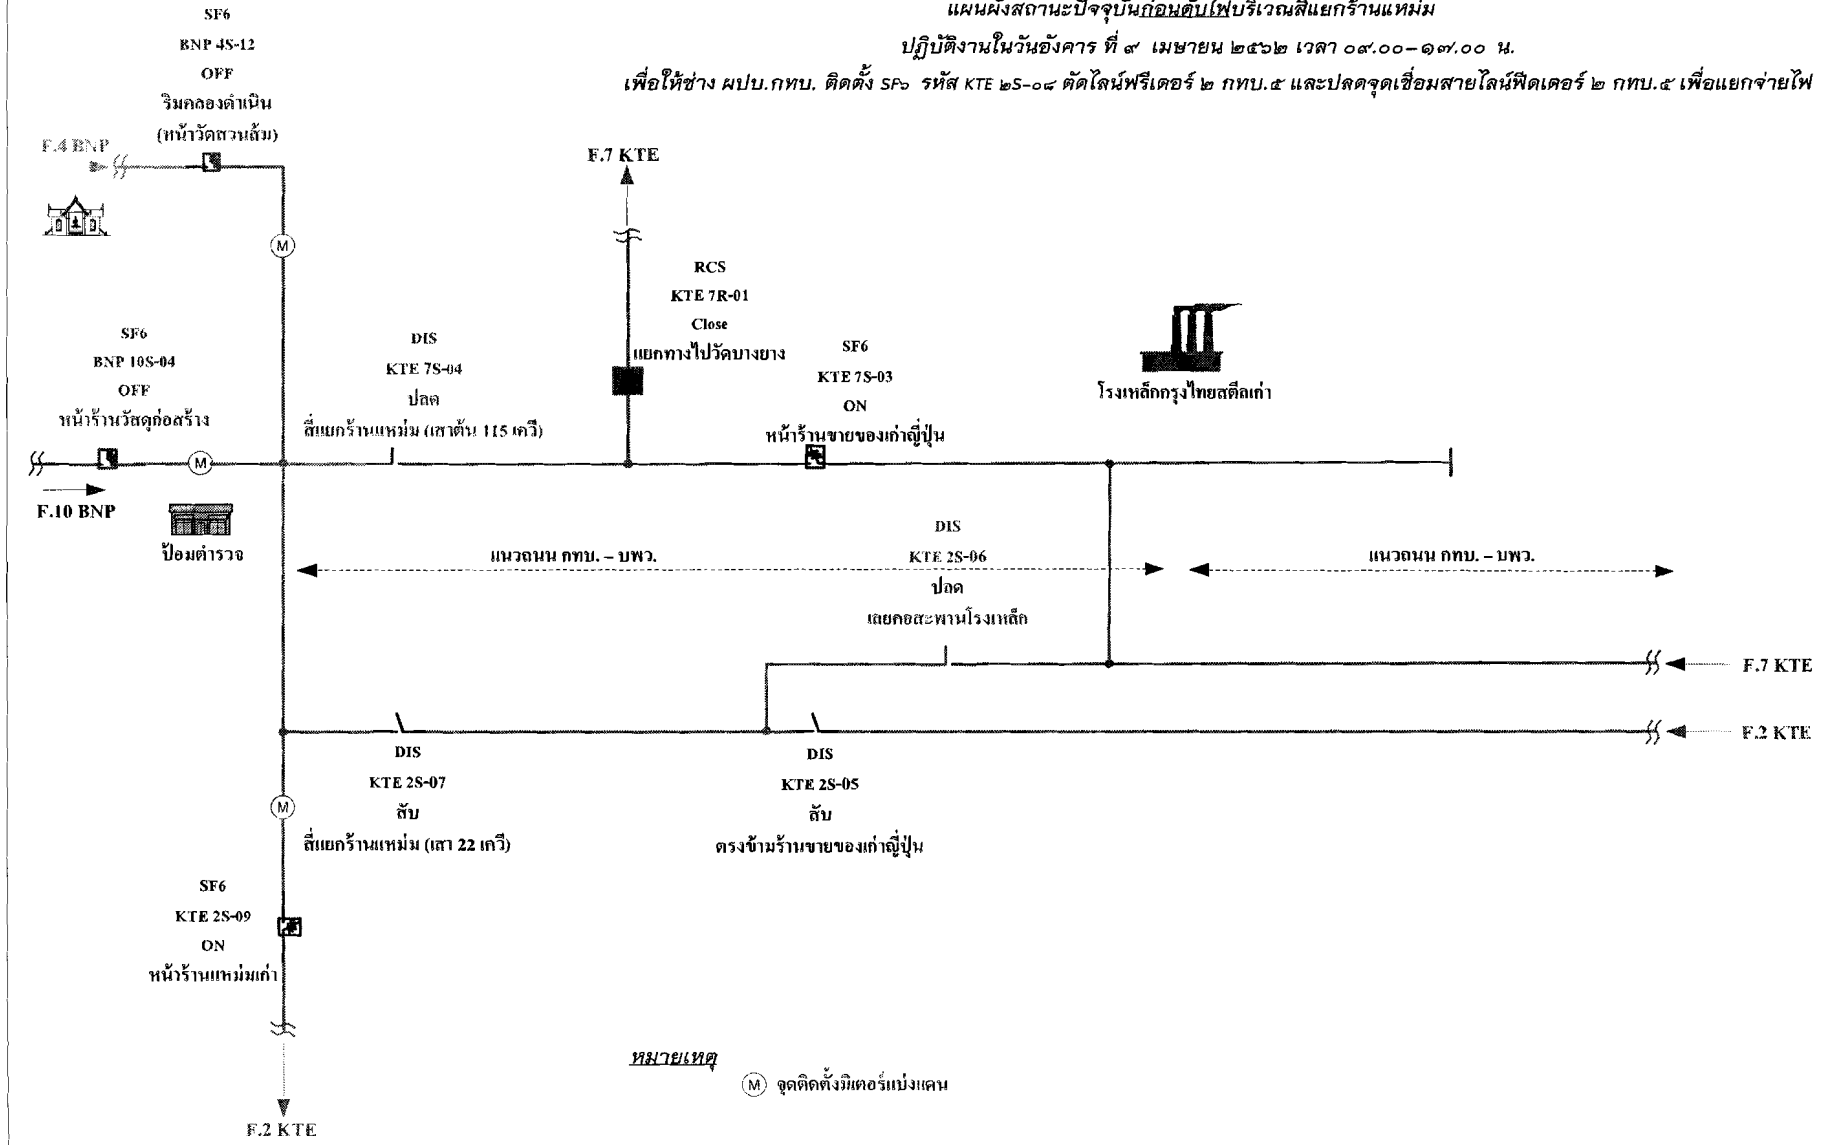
แผนผังสถานะปัจจุบันก่อนดับไฟบริเวณสี่แยกร้านแหม่ม

ปฏิบัติงานในวันอังคาร ที่ ๙ เมษายน ๒๕๖๒ เวลา ๐๙.๐๐–๑๗.๐๐ น.

เพื่อให้ช่าง ผปบ.กทบ. ติดตั้ง SF6 รหัส KTE ๒S-๐๘ ตัดไลน์ฟีเดอร์ ๒ กทบ.๕ และปลดจุดเชื่อมสายไลน์ฟีดเดอร์ ๒ กทบ.๕ เพื่อแยกจ่ายไฟ

SF6
BNP 4S-12
OFF
ริมคลองดำเนิน
(หน้าวัดสวนส้ม)

F.4 BNP

M

F.7 KTE

RCS
KTE 7R-01
Close
แยกทางไปวัดบางยาง

SF6
BNP 10S-04
OFF
หน้าร้านวัสดุก่อสร้าง

DIS
KTE 7S-04
ปลด
สี่แยกร้านแหม่ม (เสาต้น 115 เควี)

SF6
KTE 7S-03
ON
หน้าร้านขายของเก่าญี่ปุ่น

โรงเหล็กกรุงไทยสตีลเก่า

M

F.10 BNP

ป้อมตำรวจ

DIS
KTE 2S-06
ปลด
เลยคอสะพานโรงเหล็ก

แนวถนน กทบ. – บพว.

แนวถนน กทบ. – บพว.

F.7 KTE

F.2 KTE

DIS
KTE 2S-07
สับ
สี่แยกร้านแหม่ม (เสา 22 เควี)

DIS
KTE 2S-05
สับ
ตรงข้ามร้านขายของเก่าญี่ปุ่น

M

SF6
KTE 2S-09
ON
หน้าร้านแหม่มเก่า

หมายเหตุ
M จุดติดตั้งมิเตอร์แบ่งแดน

F.2 KTE